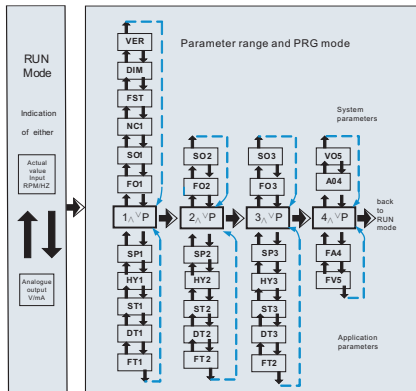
RUN Mode

Indication of either

Actual value Input RPM/HZ

Analogue output V/mA

Parameter range and PRG mode

VER
DIM
FST
NC1
SO1
FO1
1 ∧∨ P
SP1
HY1
ST1
DT1
FT1

SO2
FO2
2 ∧∨ P
SP2
HY2
ST2
DT2
FT2

SO3
FO3
3 ∧∨ P
SP3
HY3
ST3
DT3
FT2

System parameters

VO5
A04
4 ∧∨ P
FA4
FV5

back to RUN mode

Application parameters